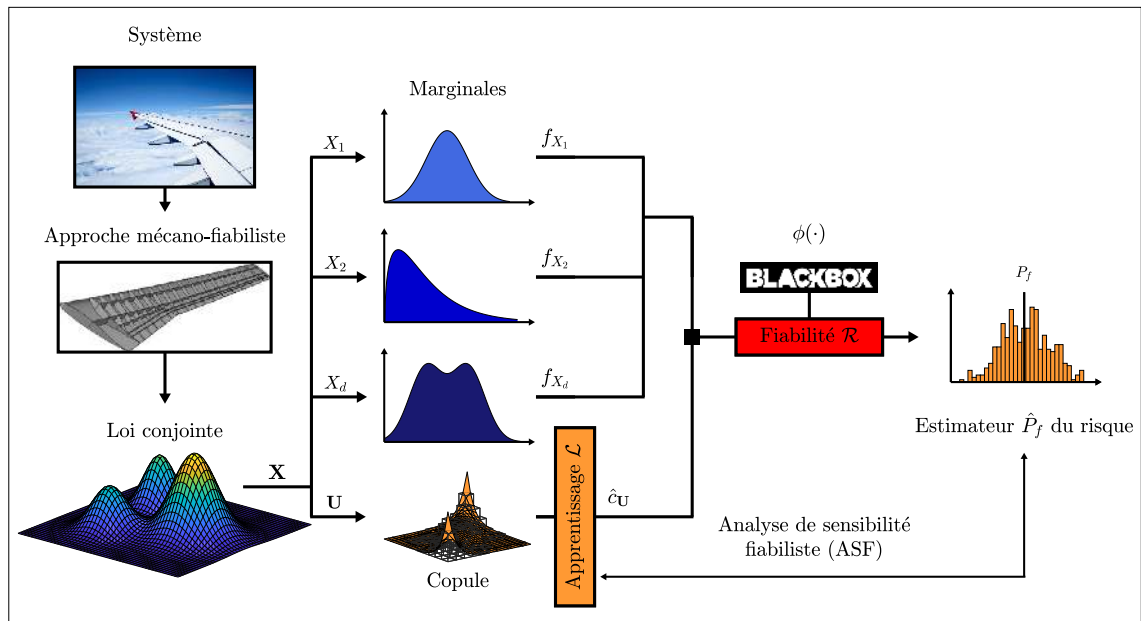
Système

Approche mécano-fiabiliste

Loi conjointe

$\mathbf{X}$

$\mathbf{U}$

Marginales

$X_1$

$X_2$

$X_d$

$f_{X_1}$

$f_{X_2}$

$f_{X_d}$

Copule

Apprentissage $\mathcal{L}$

$\hat{c}_{\mathbf{U}}$

$\phi(\cdot)$

BLACKBOX

Fiabilité $\mathcal{R}$

$P_f$

Estimateur $\hat{P}_f$ du risque

Analyse de sensibilité fiabiliste (ASF)